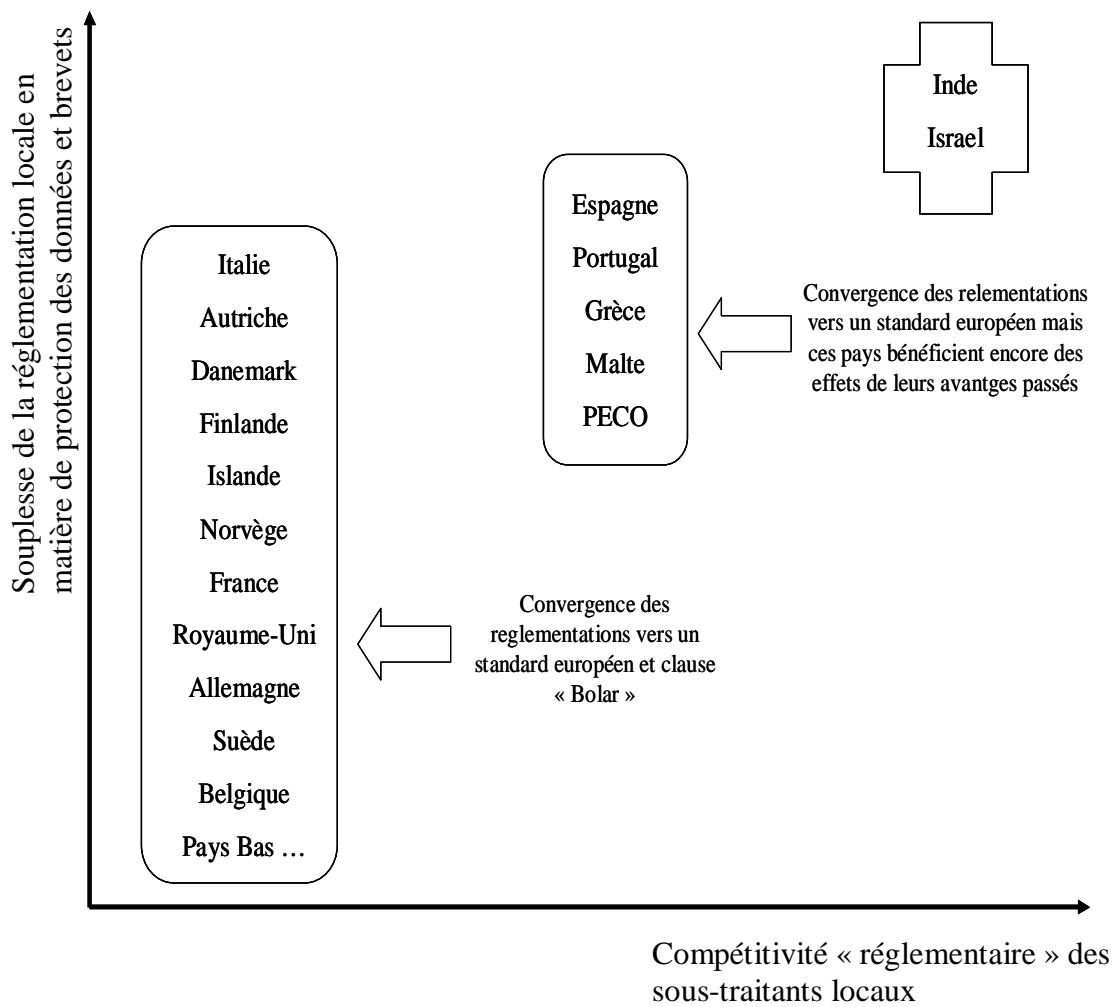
Souplesse de la réglementation locale en matière de protection des données et brevets

Inde
Israel

Espagne
Portugal
Grèce
Malte
PECO

Convergence des relementations vers un standard européen mais ces pays bénéficient encore des effets de leurs avantges passés

Italie
Autriche
Danemark
Finlande
Islande
Norvège
France
Royaume-Uni
Allemagne
Suède
Belgique
Pays Bas …

Convergence des reglementations vers un standard européen et clause « Bolar »

Compétitivité « réglementaire » des sous-traitants locaux